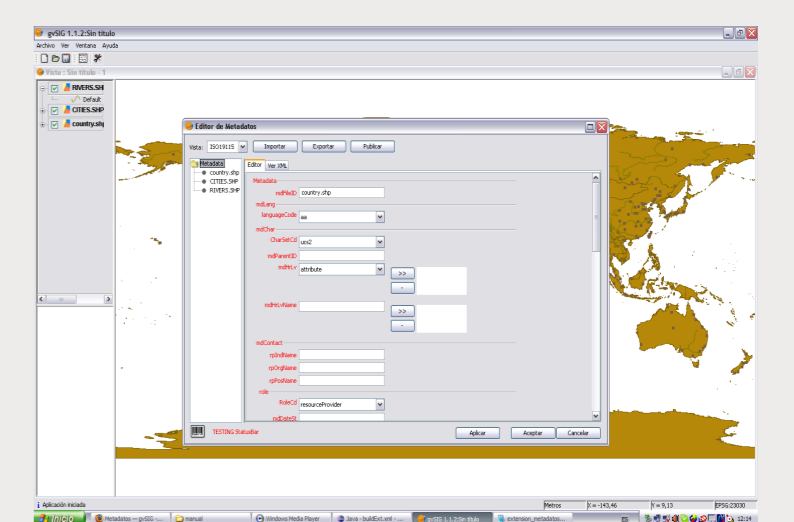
gvSIG 1.1.2:Sin título

Archivo Ver Ventana Ayuda

Vista : Sin título - 1

RIVERS.SH
Default
CITIES.SHP
country.sh

Editor de Metadatos

Vista: ISO19115 Importar Exportar Publicar

Metadata
country.shp
CITIES.SHP
RIVERS.SHP

Editor Ver XML

Metadata
mdFileID country.shp
mdLang
languageCode aa
mdChar
CharSetCd ucs2
mdParentID
mdHrLv attribute
>>
-
mdHrLvName
>>
-
mdContact
rpIndName
rpOrgName
rpPosName
role
RoleCd resourceProvider
mdDateSt

TESTING StatusBar

Aplicar Aceptar Cancelar

Aplicación iniciada

Metros X = -143,46 Y = 9,13 EPSG:23030

Inicio Metadatos -- gvSIG -... manual Windows Media Player Java - buildExt.xml - ... gvSIG 1.1.2:Sin título extension_metadatos... ES 12:14